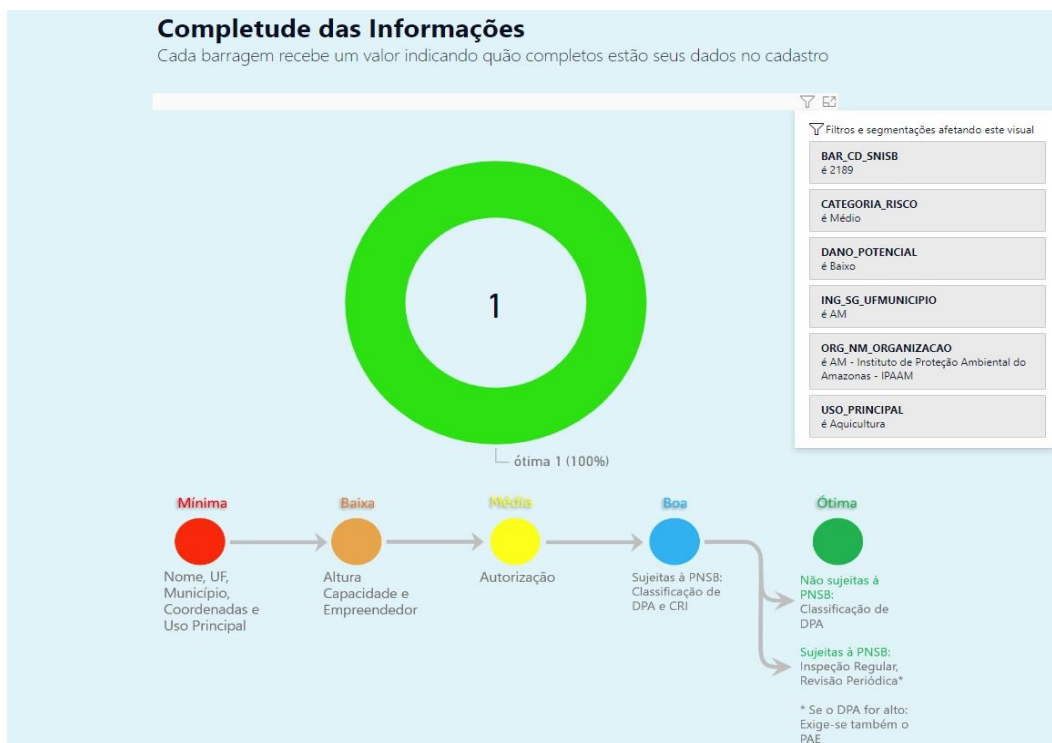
Completude das Informações
Cada barragem recebe um valor indicando quão completos estão seus dados no cadastro

Filtros e segmentações afetando este visual

BAR_CD_SNISB
é 2189

CATEGORIA_RISCO
é Médio

DANO_POTENCIAL
é Baixo

ING_SG_UFMUNICIPIO
é AM

ORG_NM_ORGANIZACAO
é AM - Instituto de Proteção Ambiental do Amazonas - IPAAM

USO_PRINCIPAL
é Aquicultura

1

ótima 1 (100%)

Mínima
Nome, UF, Município, Coordenadas e Uso Principal

Baixa
Altura Capacidade e Empreendedor

Média
Autorização

Boa
Sujeitas à PNSB: Classificação de DPA e CRI

Ótima
Não sujeitas à PNSB: Classificação de DPA

Sujeitas à PNSB: Inspeção Regular, Revisão Periódica*

* Se o DPA for alto: Exige-se também o PAE